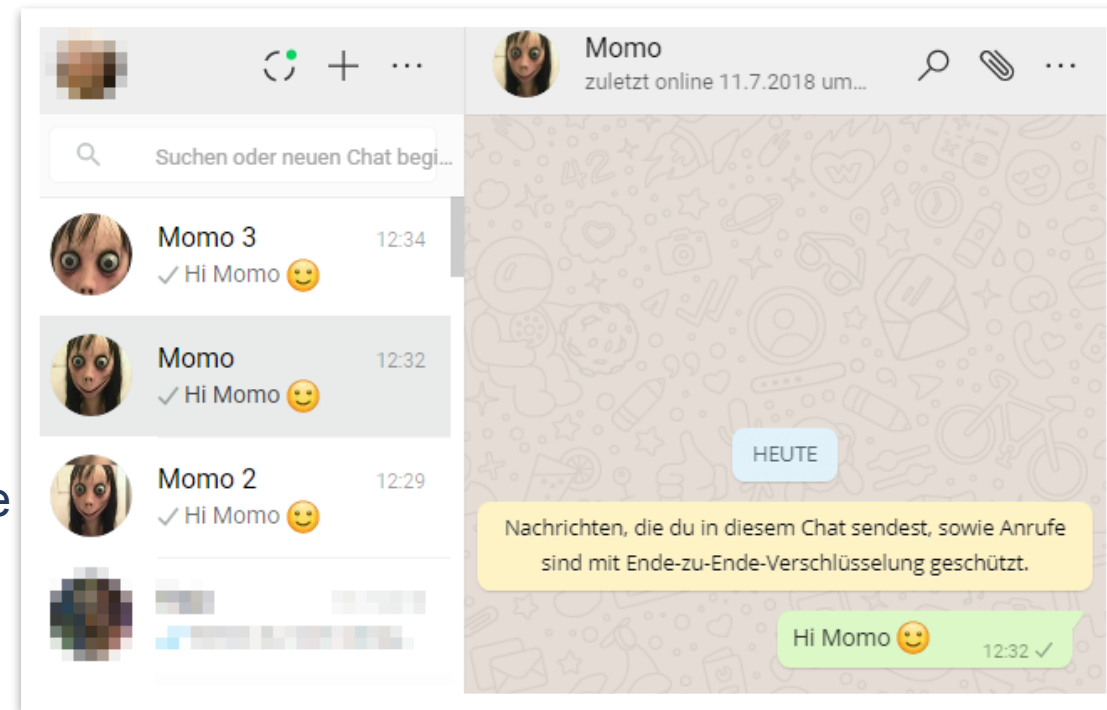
Momo
zuletzt online 11.7.2018 um...

Suchen oder neuen Chat begi...

Momo 3 12:34
✓Hi Momo 🙂

Momo 12:32
✓Hi Momo 🙂

Momo 2 12:29
✓Hi Momo 🙂

HEUTE

Nachrichten, die du in diesem Chat sendest, sowie Anrufe sind mit Ende-zu-Ende-Verschlüsselung geschützt.

Hi Momo 🙂 12:32 ✓